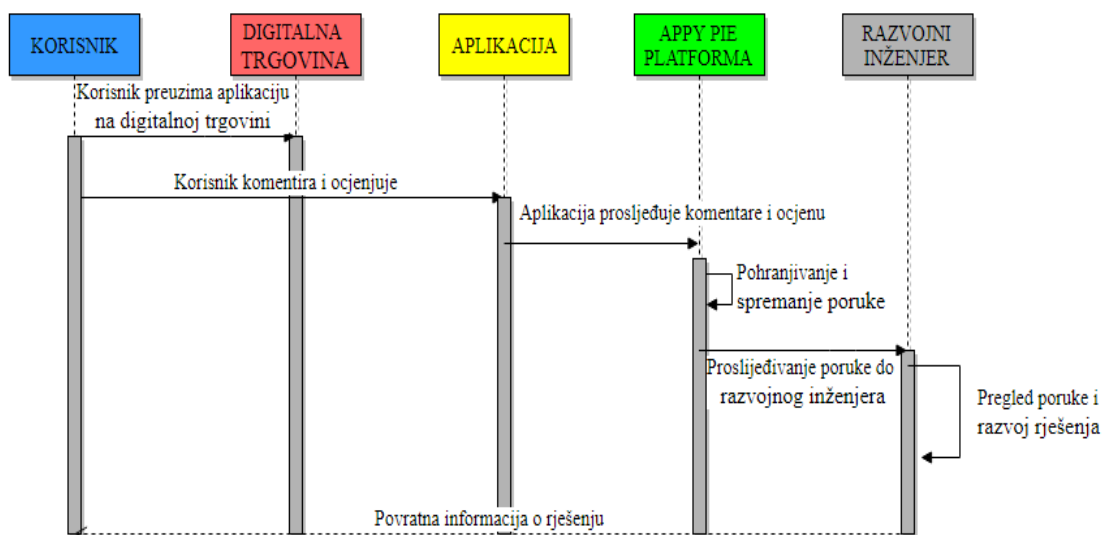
KORISNIK

DIGITALNA TRGOVINA

APLIKACIJA

APPY PIE PLATFORMA

RAZVOJNI INŽENJER

Korisnik preuzima aplikaciju na digitalnoj trgovini

Korisnik komentira i ocjenjuje

Aplikacija prosljeđuje komentare i ocjenu

Pohranjivanje i spremanje poruke

Proslijeđivanje poruke do razvojnog inženjera

Pregled poruke i razvoj rješenja

Povratna informacija o rješenju